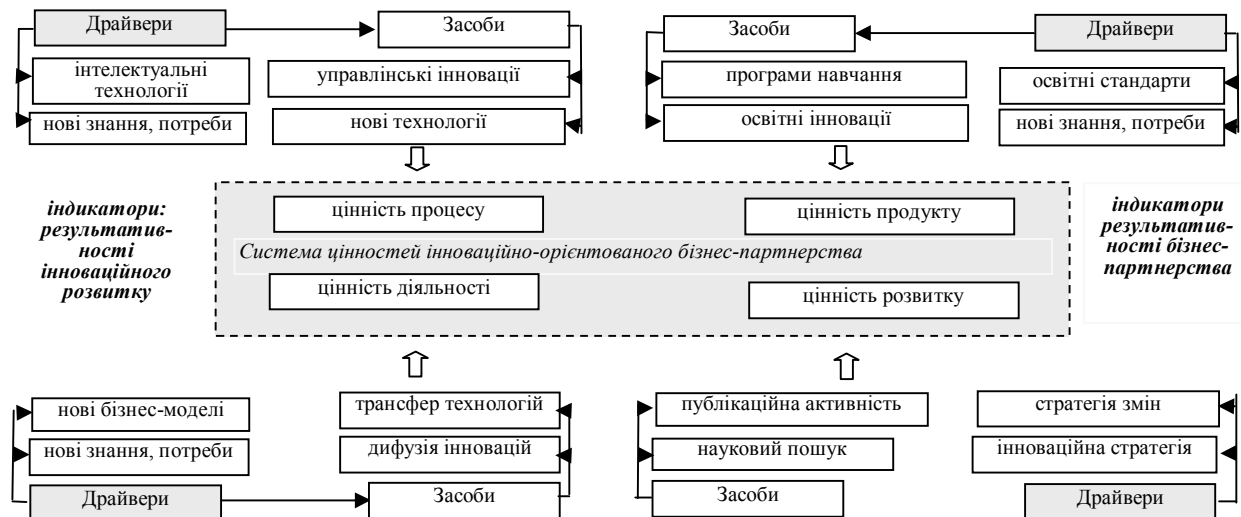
Драйвери

Засоби

інтелектуальні технології

управлінські інновації

нові знання, потреби

нові технології

Засоби

Драйвери

програми навчання

освітні стандарти

освітні інновації

нові знання, потреби

*індикатори: результативності інноваційного розвитку*

цінність процесу

цінність продукту

*Система цінностей інноваційно-орієнтованого бізнес-партнерства*

цінність діяльності

цінність розвитку

*індикатори результативності бізнес-партнерства*

нові бізнес-моделі

трансфер технологій

нові знання, потреби

дифузія інновацій

Драйвери

Засоби

публікаційна активність

науковий пошук

Засоби

стратегія змін

інноваційна стратегія

Драйвери